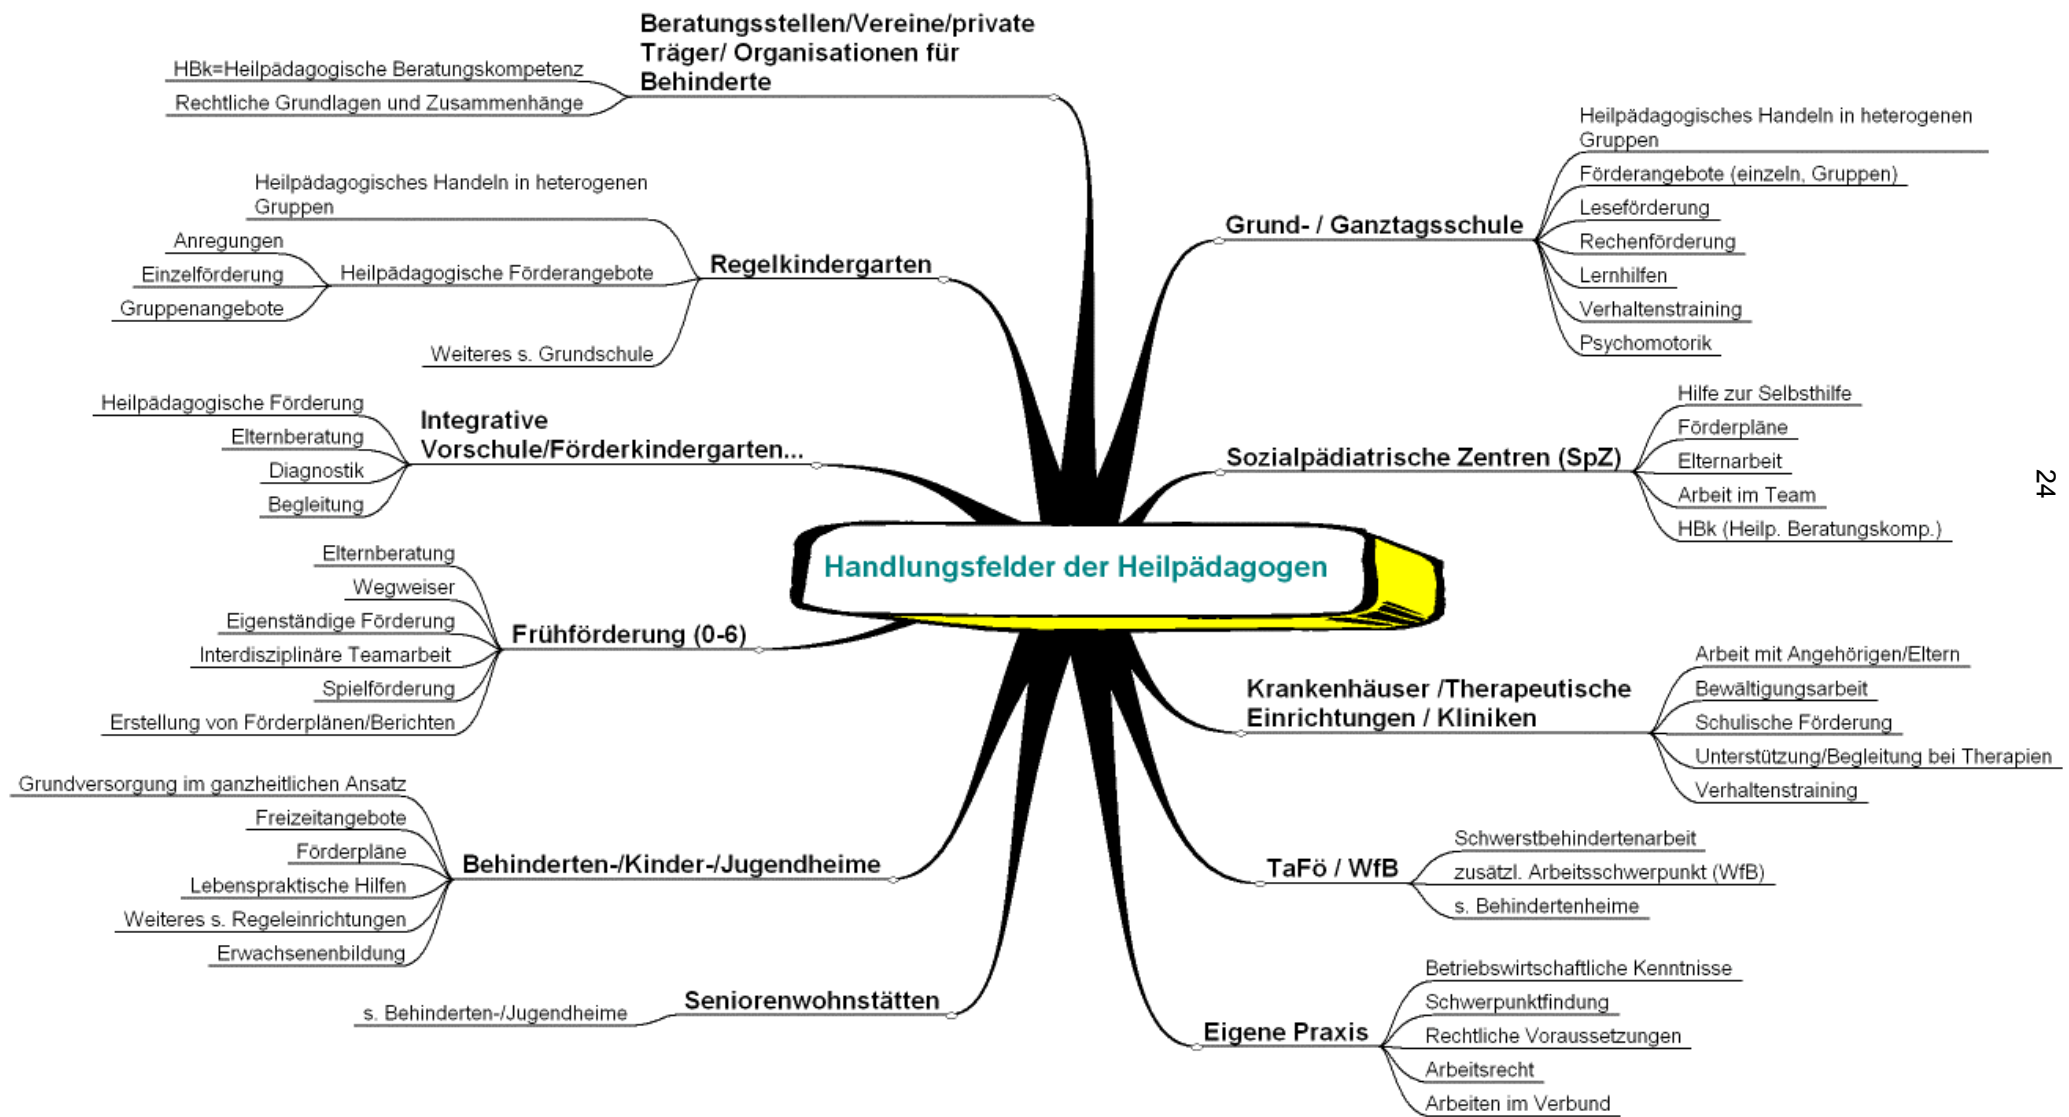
Handlungsfelder der Heilpädagogen

Beratungsstellen/Vereine/private Träger/ Organisationen für Behinderte
HBk=Heilpädagogische Beratungskompetenz
Rechtliche Grundlagen und Zusammenhänge

Regelkindergarten
Heilpädagogisches Handeln in heterogenen Gruppen
Heilpädagogische Förderangebote
Anregungen
Einzelförderung
Gruppenangebote
Weiteres s. Grundschule

Integrative Vorschule/Förderkindergarten...
Heilpädagogische Förderung
Elternberatung
Diagnostik
Begleitung

Frühförderung (0-6)
Elternberatung
Wegweiser
Eigenständige Förderung
Interdisziplinäre Teamarbeit
Spielförderung
Erstellung von Förderplänen/Berichten

Behinderten-/Kinder-/Jugendheime
Grundversorgung im ganzheitlichen Ansatz
Freizeitangebote
Förderpläne
Lebenspraktische Hilfen
Weiteres s. Regeleinrichtungen
Erwachsenenbildung

Seniorenwohnstätten
s. Behinderten-/Jugendheime

Grund- / Ganztagsschule
Heilpädagogisches Handeln in heterogenen Gruppen
Förderangebote (einzeln, Gruppen)
Leseförderung
Rechenförderung
Lernhilfen
Verhaltenstraining
Psychomotorik

Sozialpädiatrische Zentren (SpZ)
Hilfe zur Selbsthilfe
Förderpläne
Elternarbeit
Arbeit im Team
HBk (Heilp. Beratungskomp.)

24

Krankenhäuser /Therapeutische Einrichtungen / Kliniken
Arbeit mit Angehörigen/Eltern
Bewältigungsarbeit
Schulische Förderung
Unterstützung/Begleitung bei Therapien
Verhaltenstraining

TaFö / WfB
Schwerstbehindertenarbeit
zusätzl. Arbeitsschwerpunkt (WfB)
s. Behindertenheime

Eigene Praxis
Betriebswirtschaftliche Kenntnisse
Schwerpunktfindung
Rechtliche Voraussetzungen
Arbeitsrecht
Arbeiten im Verbund